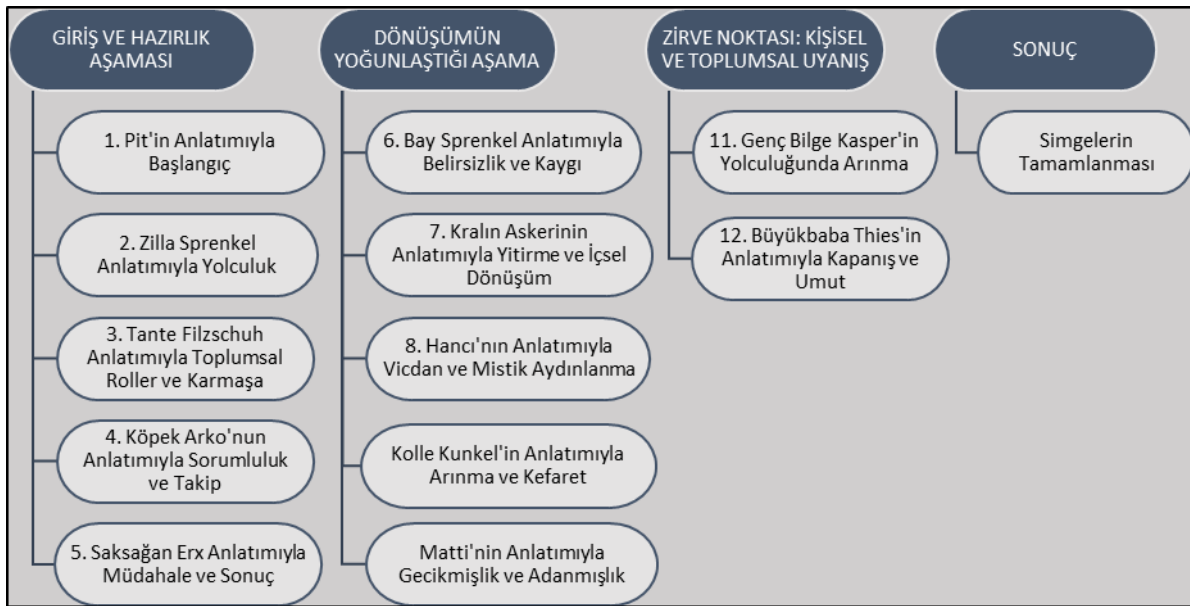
GİRİŞ VE HAZIRLIK AŞAMASI

1. Pit'in Anlatımıyla Başlangıç

2. Zilla Sprenkel Anlatımıyla Yolculuk

3. Tante Filzschuh Anlatımıyla Toplumsal Roller ve Karmaşa

4. Köpek Arko'nun Anlatımıyla Sorumluluk ve Takip

5. Saksağan Erx Anlatımıyla Müdahale ve Sonuç

DÖNÜŞÜMÜN YOĞUNLAŞTIĞI AŞAMA

6. Bay Sprenkel Anlatımıyla Belirsizlik ve Kaygı

7. Kralın Askerinin Anlatımıyla Yitirme ve İçsel Dönüşüm

8. Hancı'nın Anlatımıyla Vicdan ve Mistik Aydınlanma

Kolle Kunkel'in Anlatımıyla Arınma ve Kefaret

Matti'nin Anlatımıyla Gecikmişlik ve Adanmışlık

ZİRVE NOKTASI: KİŞİSEL VE TOPLUMSAL UYANIŞ

11. Genç Bilge Kasper'in Yolculuğunda Arınma

12. Büyükbaba Thies'in Anlatımıyla Kapanış ve Umut

SONUÇ

Simgelerin Tamamlanması